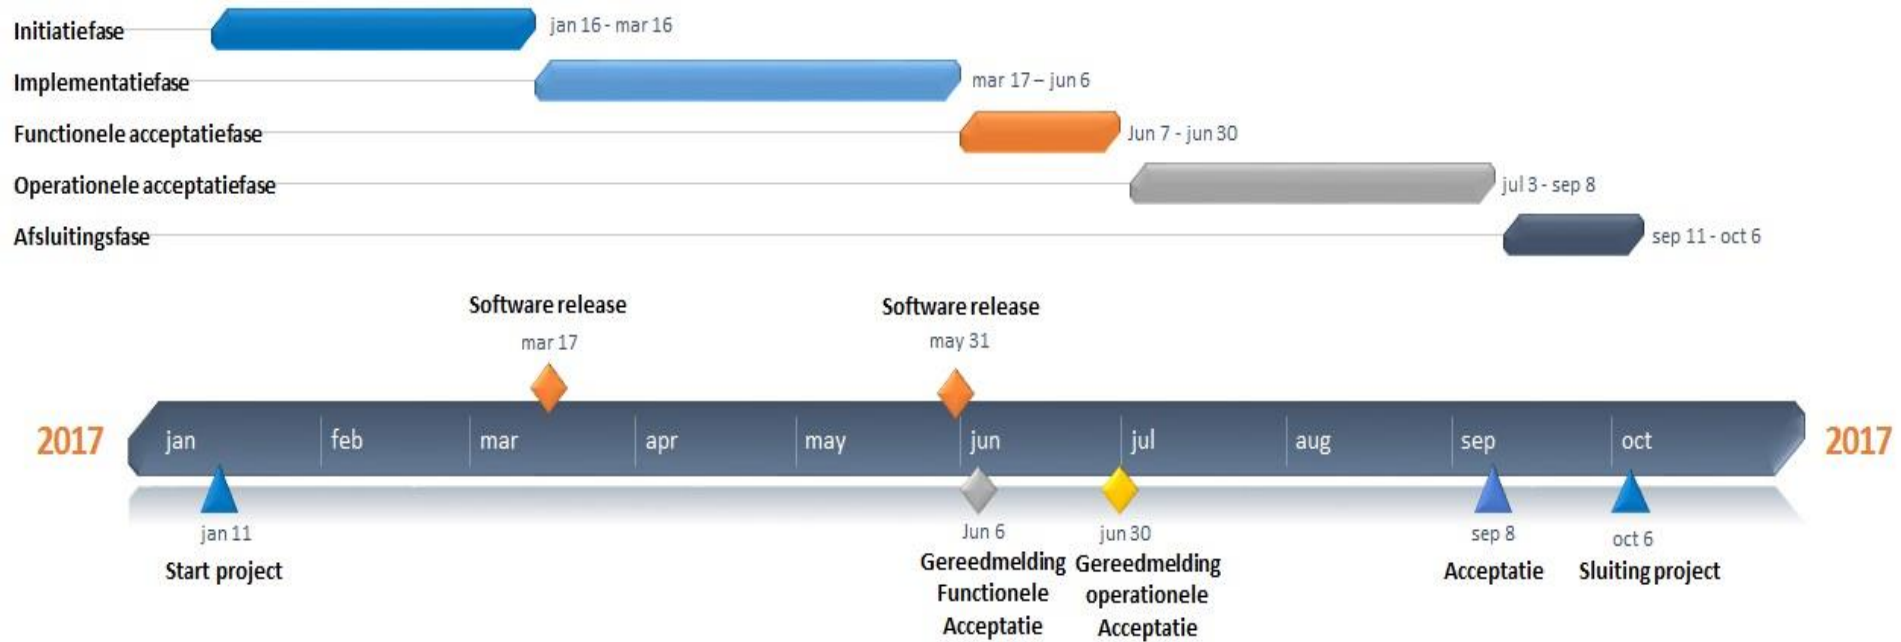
Initiatiefase
jan 16 - mar 16

Implementatiefase
mar 17 – jun 6

Functionele acceptatiefase
Jun 7 - jun 30

Operationele acceptatiefase
jul 3 - sep 8

Afsluitingsfase
sep 11 - oct 6

Software release
mar 17

Software release
may 31

2017 jan feb mar apr may jun jul aug sep oct 2017

jan 11
Start project

Jun 6
Gereedmelding Functionele Acceptatie

jun 30
Gereedmelding operationele Acceptatie

sep 8
Acceptatie

oct 6
Sluiting project